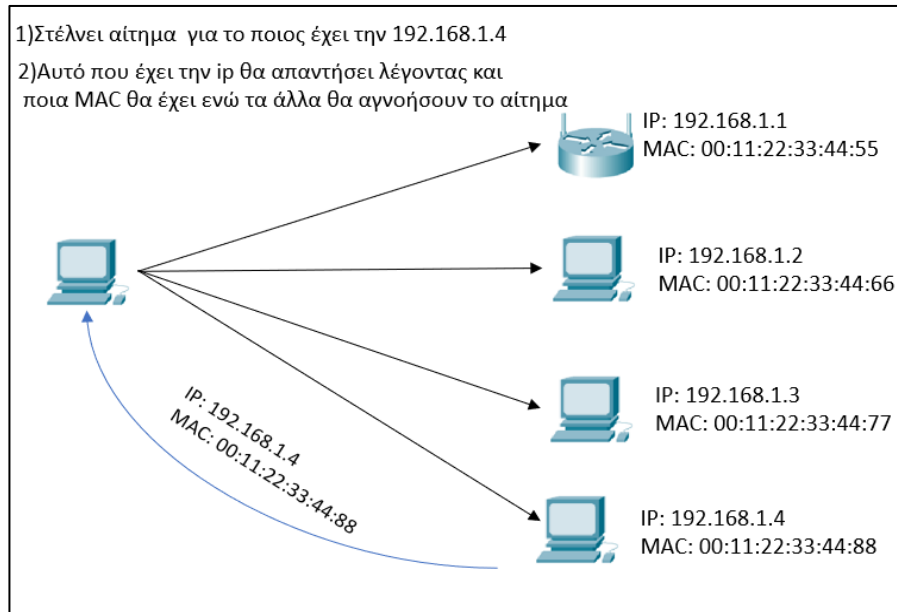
1)Στέλνει αίτημα για το ποιος έχει την 192.168.1.4

2)Αυτό που έχει την ip θα απαντήσει λέγοντας και ποια MAC θα έχει ενώ τα άλλα θα αγνοήσουν το αίτημα

IP: 192.168.1.1
MAC: 00:11:22:33:44:55

IP: 192.168.1.2
MAC: 00:11:22:33:44:66

IP: 192.168.1.3
MAC: 00:11:22:33:44:77

IP: 192.168.1.4
MAC: 00:11:22:33:44:88

IP: 192.168.1.4
MAC: 00:11:22:33:44:88